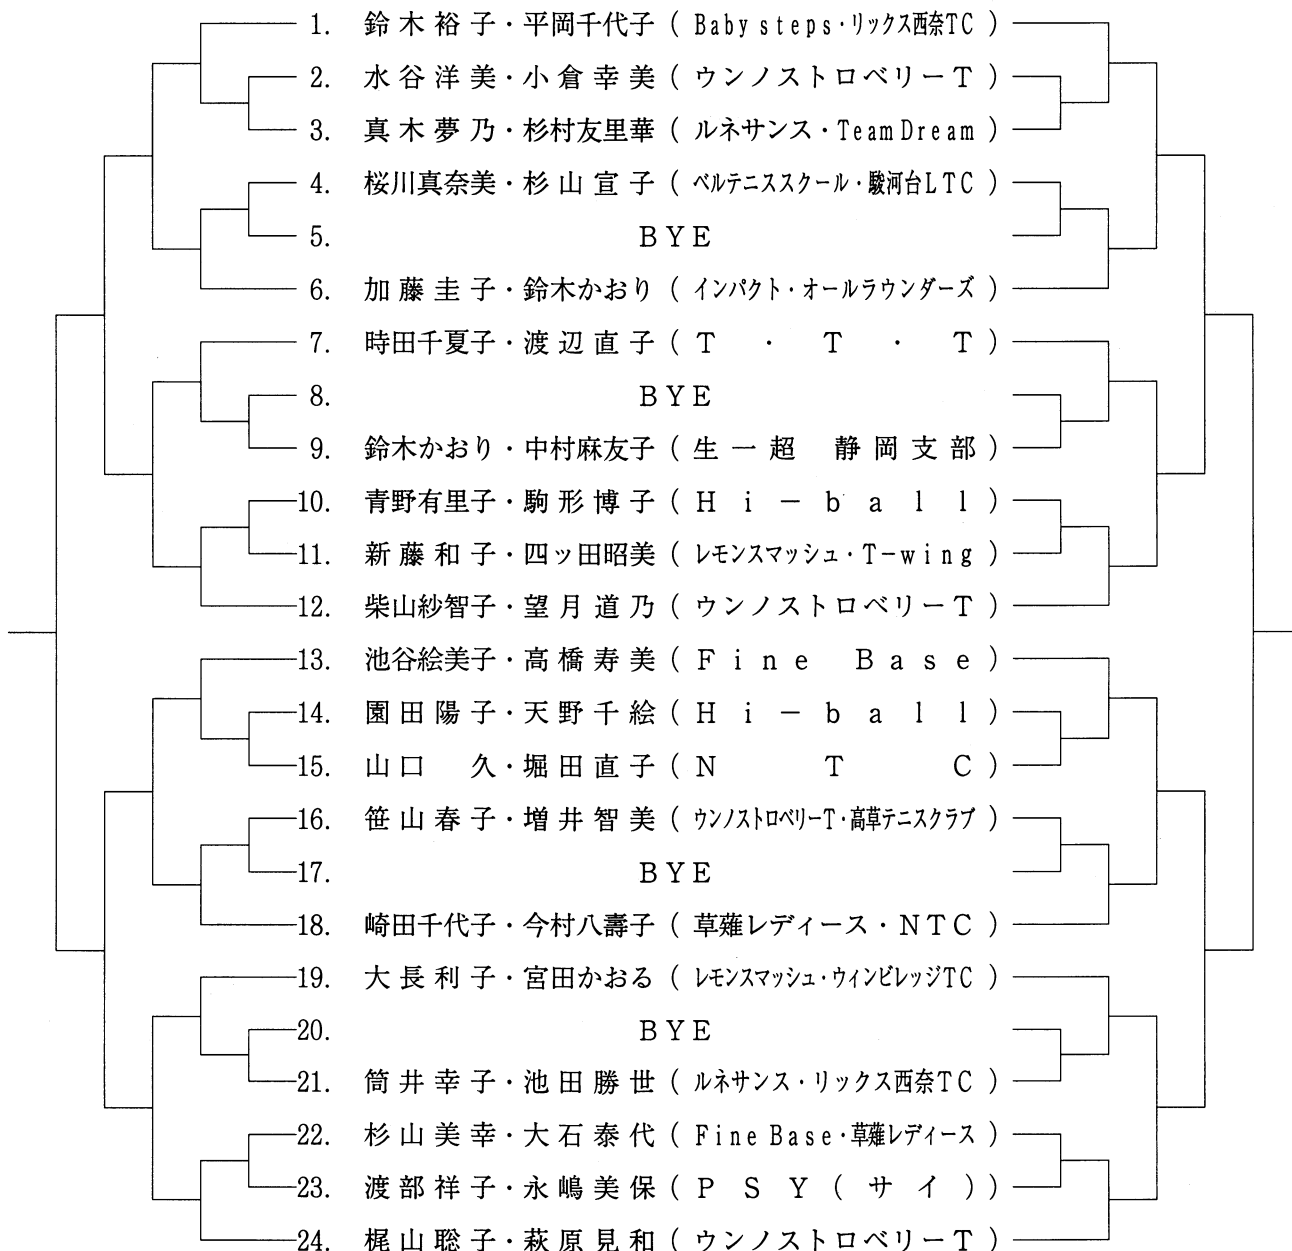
1. 鈴木裕子・平岡千代子（Baby steps・リックス西奈TC）
2. 水谷洋美・小倉幸美（ウンノストロベリーT）
3. 真木夢乃・杉村友里華（ルネサンス・Team Dream）
4. 桜川真奈美・杉山宣子（ベルテニススクール・駿河台LTC）
5. BYE
6. 加藤圭子・鈴木かおり（インパクト・オールラウンダーズ）
7. 時田千夏子・渡辺直子（T・T・T）
8. BYE
9. 鈴木かおり・中村麻友子（生一超 静岡支部）
10. 青野有里子・駒形博子（Hi－ball）
11. 新藤和子・四ッ田昭美（レモンスマッシュ・T-wing）
12. 柴山紗智子・望月道乃（ウンノストロベリーT）
13. 池谷絵美子・高橋寿美（Fine Base）
14. 園田陽子・天野千絵（Hi－ball）
15. 山口 久・堀田直子（NTC）
16. 笹山春子・増井智美（ウンノストロベリーT・高草テニスクラブ）
17. BYE
18. 崎田千代子・今村八壽子（草薙レディース・NTC）
19. 大長利子・宮田かおる（レモンスマッシュ・ウィンビレッジTC）
20. BYE
21. 筒井幸子・池田勝世（ルネサンス・リックス西奈TC）
22. 杉山美幸・大石泰代（Fine Base・草薙レディース）
23. 渡部祥子・永嶋美保（PSY（サイ））
24. 梶山聡子・萩原見和（ウンノストロベリーT）